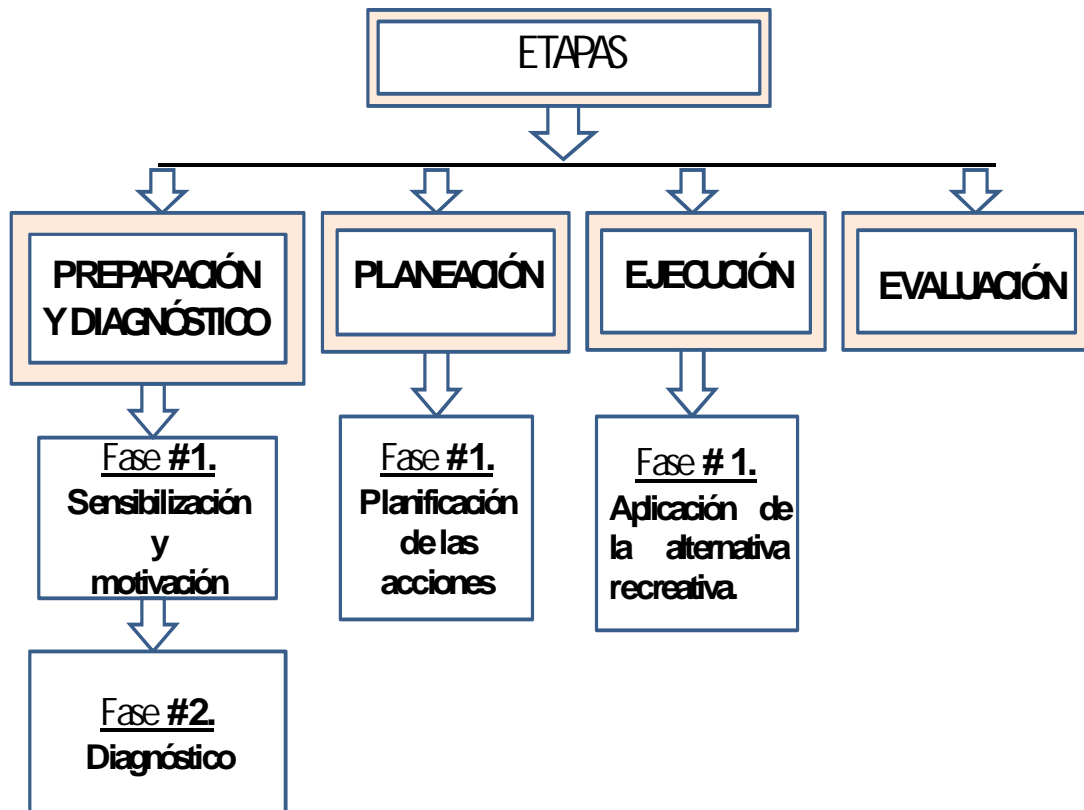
ETAPAS

PREPARACIÓN Y DIAGNÓSTICO

PLANEACIÓN

EJECUCIÓN

EVALUACIÓN

Fase #1. Sensibilización y motivación

Fase #2. Diagnóstico

Fase #1. Planificación de las acciones

Fase # 1. Aplicación de la alternativa recreativa.